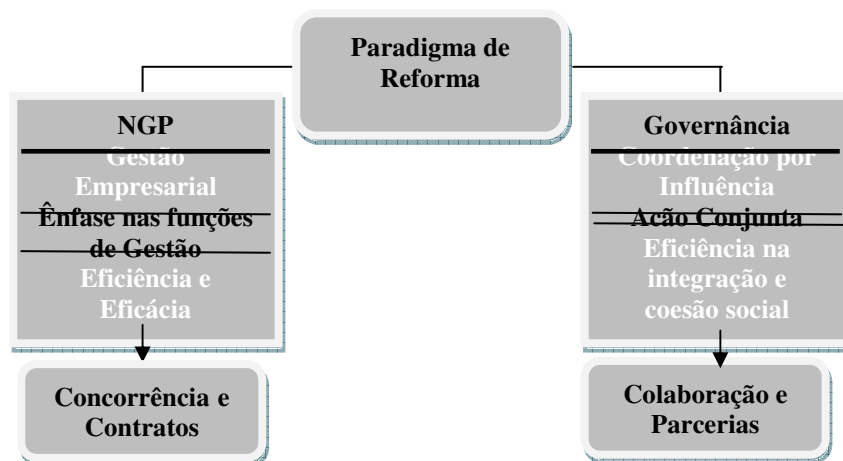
Paradigma de Reforma

NGP
Gestão Empresarial
Ênfase nas funções de Gestão
Eficiência e Eficácia

Concorrência e Contratos

Governância
Coordenação por Influência
Ação Conjunta
Eficiência na integração e coesão social

Colaboração e Parcerias